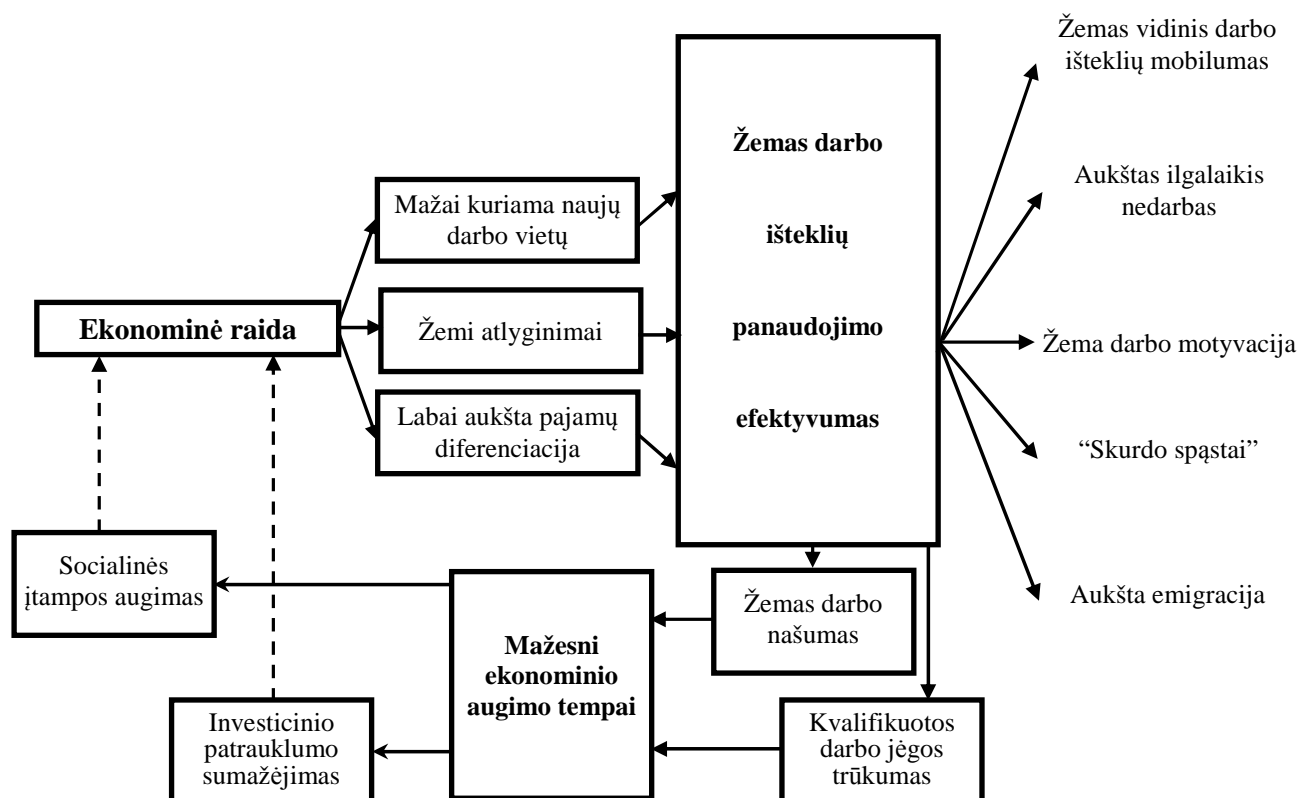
Žemas vidinis darbo išteklių mobilumas

Aukštas ilgalaikis nedarbas

Žema darbo motyvacija

“Skurdo spąstai”

Aukšta emigracija

Žemas darbo išteklių panaudojimo efektyvumas

Mažai kuriama naujų darbo vietų

Žemi atlyginimai

Labai aukšta pajamų diferenciacija

Ekonominė raida

Socialinės įtampos augimas

Mažesni ekonominio augimo tempai

Žemas darbo našumas

Investicinio patrauklumo sumažėjimas

Kvalifikuotos darbo jėgos trūkumas